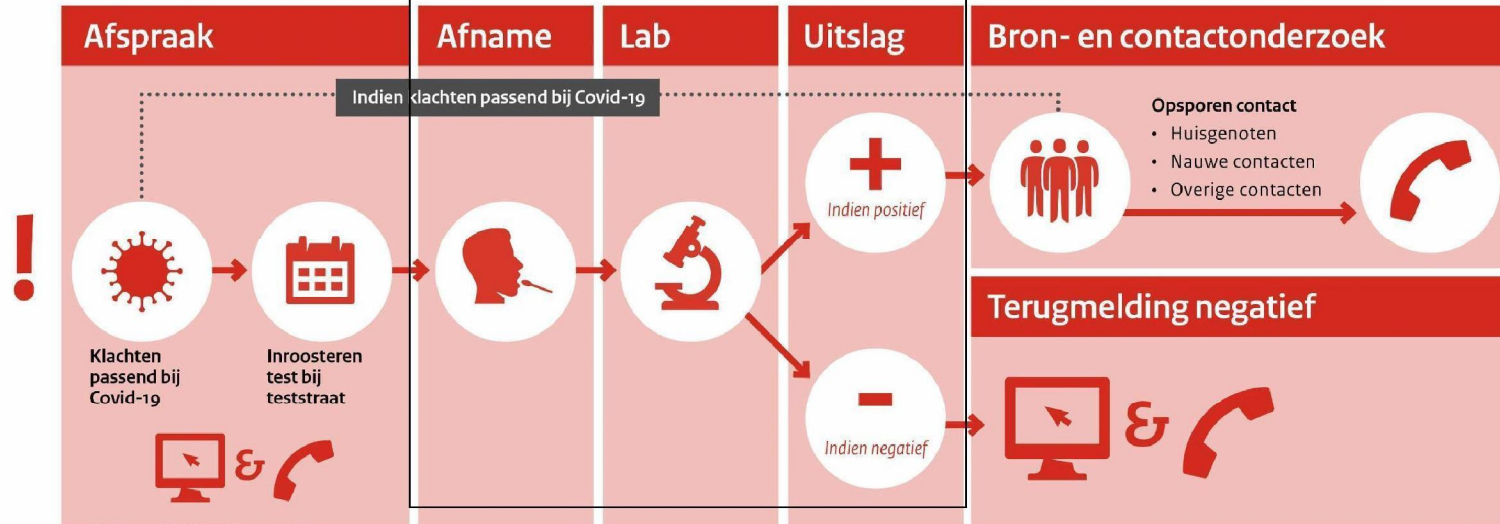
Afspraak

Afname

Lab

Uitslag

Bron- en contactonderzoek

Indien klachten passend bij Covid-19

Opsporen contact
• Huisgenoten
• Nauwe contacten
• Overige contacten

!

+
Indien positief

Klachten passend bij Covid-19

Inroosteren test bij teststraat

Terugmelding negatief

–
Indien negatief

&

&